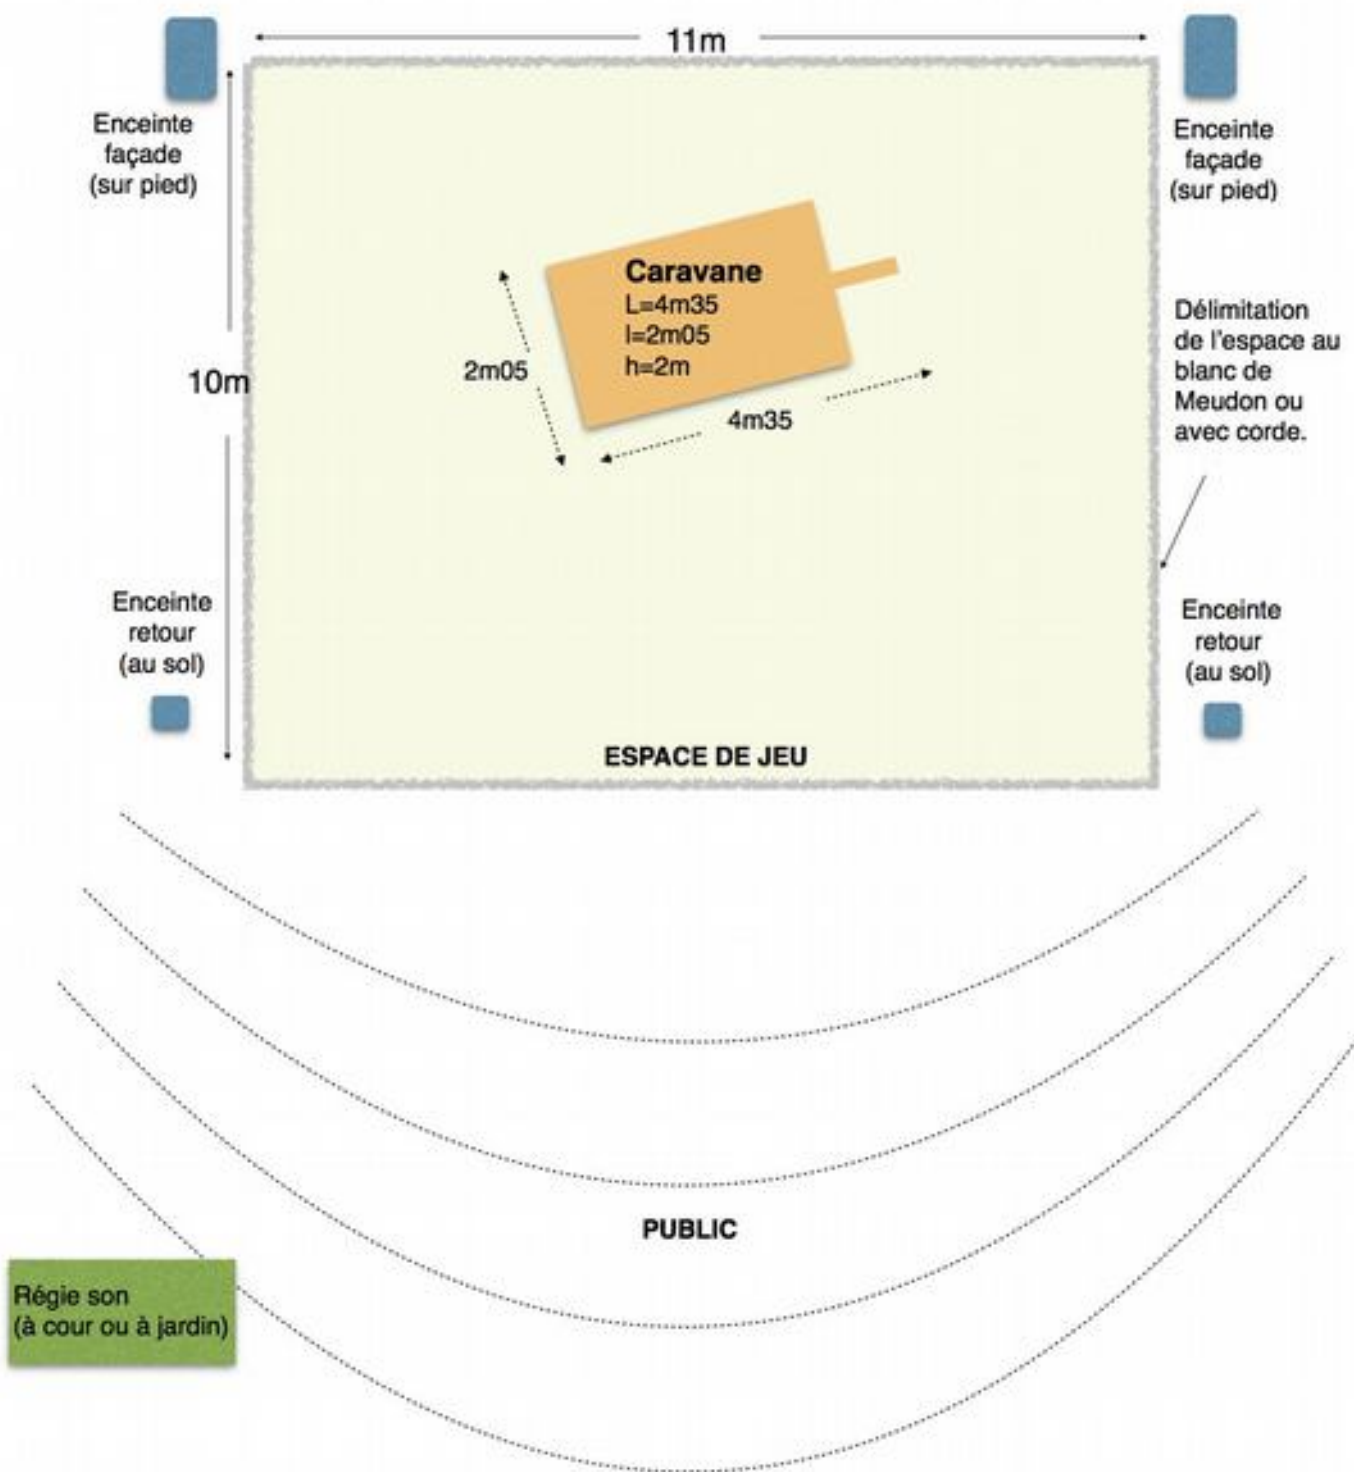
11m

Enceinte façade (sur pied)

Enceinte façade (sur pied)

Caravane
L=4m35
l=2m05
h=2m

2m05

4m35

10m

Délimitation de l'espace au blanc de Meudon ou avec corde.

Enceinte retour (au sol)

Enceinte retour (au sol)

ESPACE DE JEU

PUBLIC

Régie son
(à cour ou à jardin)